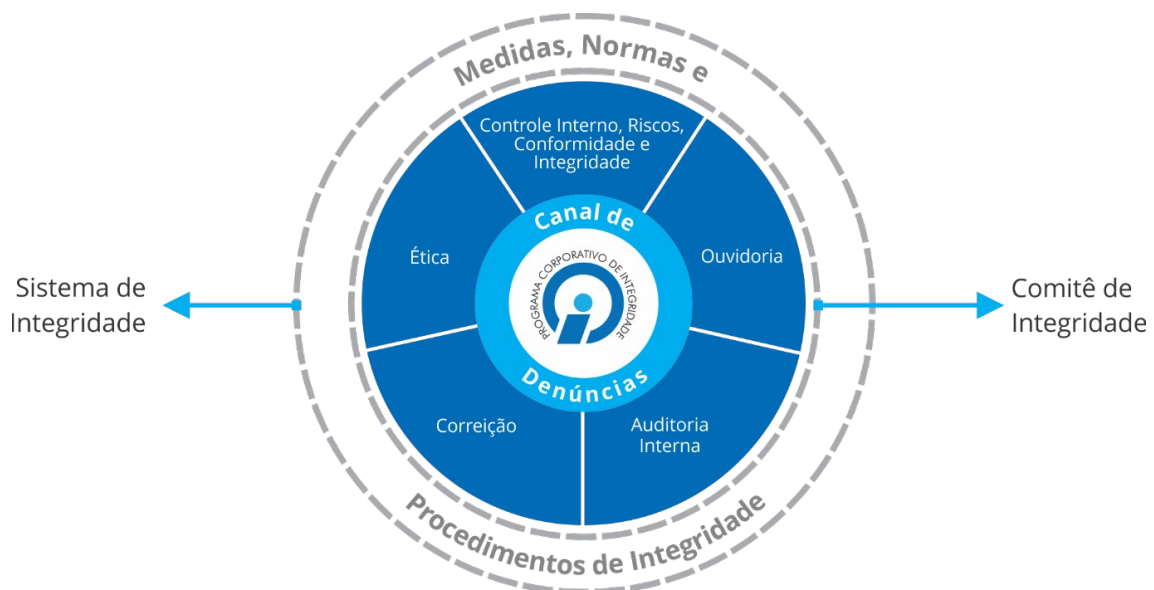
Medidas, Normas e

Controle Interno, Riscos, Conformidade e Integridade

Ética

Ouvidoria

Canal de

PROGRAMA CORPORATIVO DE INTEGRIDADE

Denúncias

Correição

Auditoria Interna

Procedimentos de Integridade

Sistema de Integridade

Comitê de Integridade